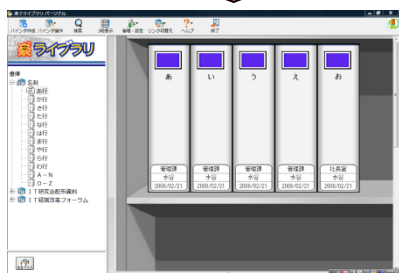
楽ライブラリ パーソナル

バインダ作成 バインダ操作 検索 一覧表示 審査・設定 リンクの切替え ヘルプ 終了

楽ライブラリ

書庫
名刺
あ行
か行
さ行
た行
な行
は行
ま行
や行
ら行
わ行
A－N
O－Z
ＩＴ研究会配布資料
ＩＴ経営改革フォーラム

あ
管理課
本谷
2008/02/21

い
管理課
本谷
2008/02/21

う
管理課
本谷
2008/02/21

え
管理課
本谷
2008/02/21

お
社長室
本谷
2008/02/21